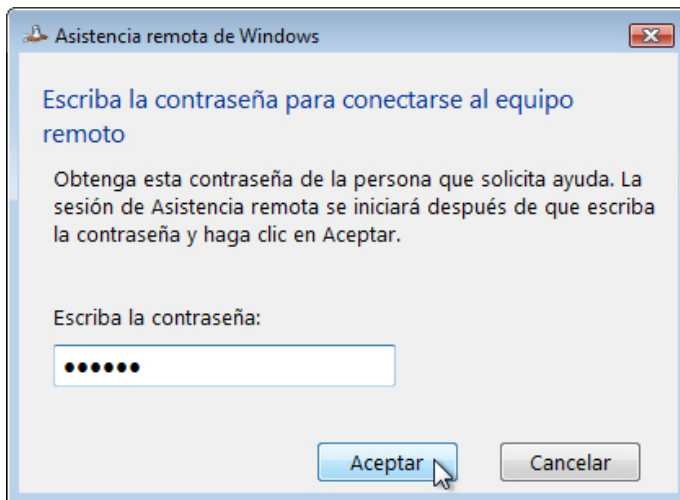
Asistencia remota de Windows

Escriba la contraseña para conectarse al equipo remoto

Obtenga esta contraseña de la persona que solicita ayuda. La sesión de Asistencia remota se iniciará después de que escriba la contraseña y haga clic en Aceptar.

Escriba la contraseña:

••••••

Aceptar

Cancelar